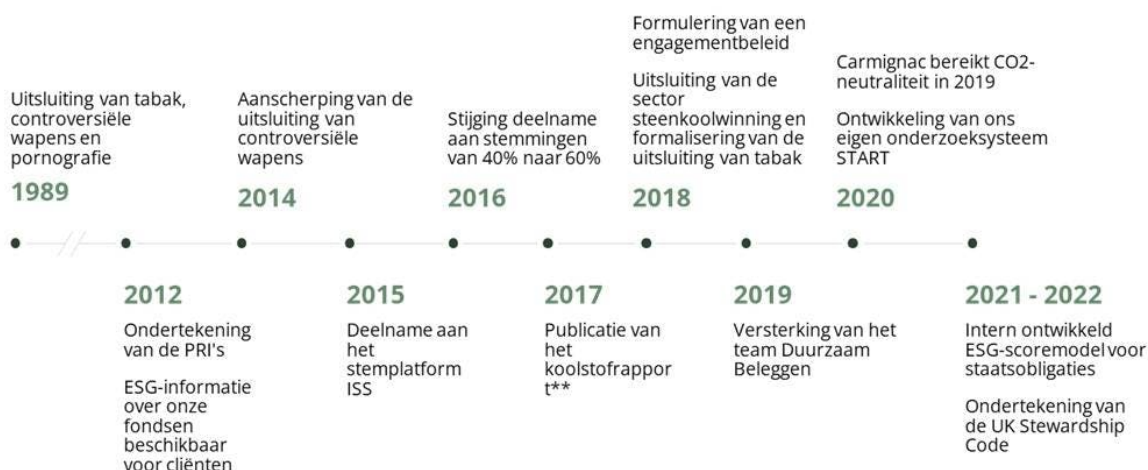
Uitsluiting van tabak, controversiële wapens en pornografie

1989

Aanscherping van de uitsluiting van controversiële wapens

2014

Stijging deelname aan stemmingen van 40% naar 60%

2016

Formulering van een engagementbeleid

Uitsluiting van de sector steenkoolwinning en formalisering van de uitsluiting van tabak

2018

Carmignac bereikt CO2-neutraliteit in 2019

Ontwikkeling van ons eigen onderzoeksysteem START

2020

2012

Ondertekening van de PRI's

ESG-informatie over onze fondsen beschikbaar voor cliënten

2015

Deelname aan het stemplatform ISS

2017

Publicatie van het koolstofrapport**

2019

Versterking van het team Duurzaam Beleggen

2021 - 2022

Intern ontwikkeld ESG-scoremodel voor staatsobligaties

Ondertekening van de UK Stewardship Code